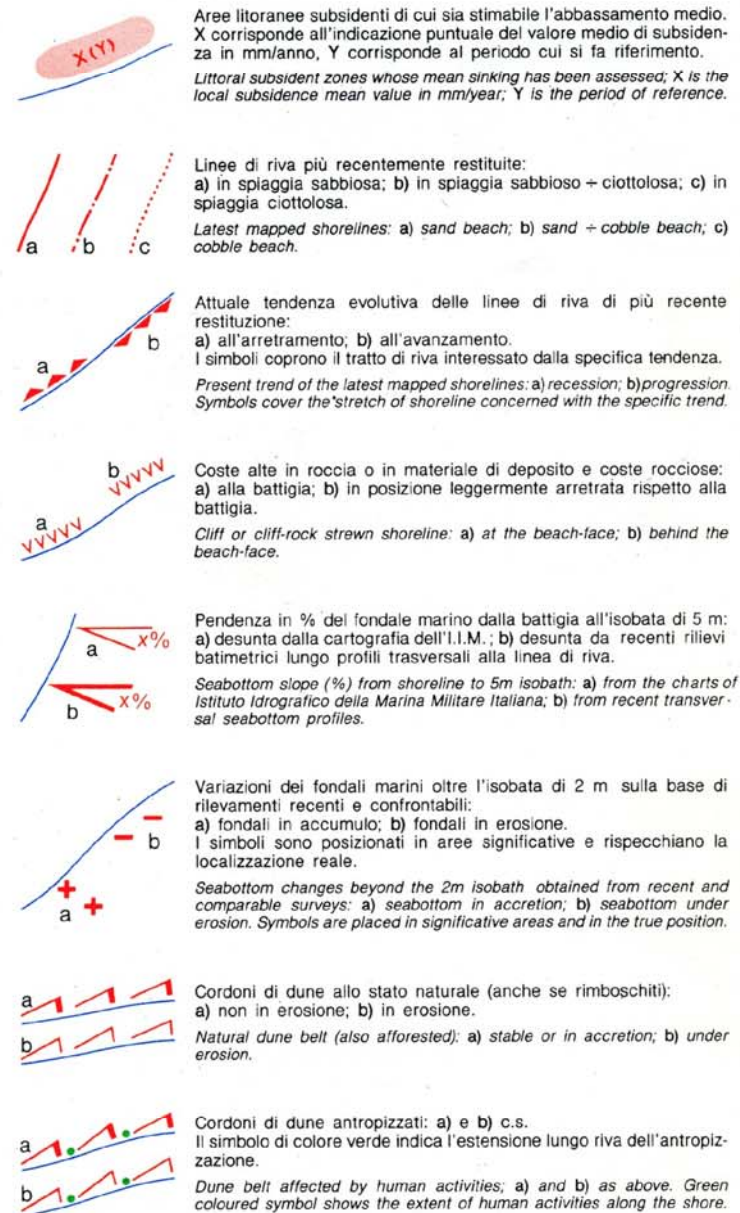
X (Y)

Aree litoranee subsidenti di cui sia stimabile l'abbassamento medio. X corrisponde all'indicazione puntuale del valore medio di subsidenza in mm/anno, Y corrisponde al periodo cui si fa riferimento.

Littoral subsident zones whose mean sinking has been assessed; X is the local subsidence mean value in mm/year; Y is the period of reference.

a b c

Linee di riva più recentemente restituite:
a) in spiaggia sabbiosa; b) in spiaggia sabbioso ÷ ciottolosa; c) in spiaggia ciottolosa.

Latest mapped shorelines: a) sand beach; b) sand ÷ cobble beach; c) cobble beach.

a b

Attuale tendenza evolutiva delle linee di riva di più recente restituzione:
a) all'arretramento; b) all'avanzamento.
I simboli coprono il tratto di riva interessato dalla specifica tendenza.

Present trend of the latest mapped shorelines: a) recession; b) progression. Symbols cover the stretch of shoreline concerned with the specific trend.

b a

Coste alte in roccia o in materiale di deposito e coste rocciose:
a) alla battigia; b) in posizione leggermente arretrata rispetto alla battigia.

Cliff or cliff-rock strewn shoreline: a) at the beach-face; b) behind the beach-face.

a x% b x%

Pendenza in % del fondale marino dalla battigia all'isobata di 5 m:
a) desunta dalla cartografia dell'I.I.M.; b) desunta da recenti rilievi batimetrici lungo profili trasversali alla linea di riva.

Seabottom slope (%) from shoreline to 5m isobath: a) from the charts of Istituto Idrografico della Marina Militare Italiana; b) from recent transversal seabottom profiles.

b a

Variazioni dei fondali marini oltre l'isobata di 2 m sulla base di rilevamenti recenti e confrontabili:
a) fondali in accumulo; b) fondali in erosione.
I simboli sono posizionati in aree significative e rispecchiano la localizzazione reale.

Seabottom changes beyond the 2m isobath obtained from recent and comparable surveys: a) seabottom in accretion; b) seabottom under erosion. Symbols are placed in significative areas and in the true position.

a b

Cordoni di dune allo stato naturale (anche se rimboschiti):
a) non in erosione; b) in erosione.

Natural dune belt (also afforested): a) stable or in accretion; b) under erosion.

a b

Cordoni di dune antropizzati: a) e b) c.s.
Il simbolo di colore verde indica l'estensione lungo riva dell'antropizzazione.

Dune belt affected by human activities; a) and b) as above. Green coloured symbol shows the extent of human activities along the shore.